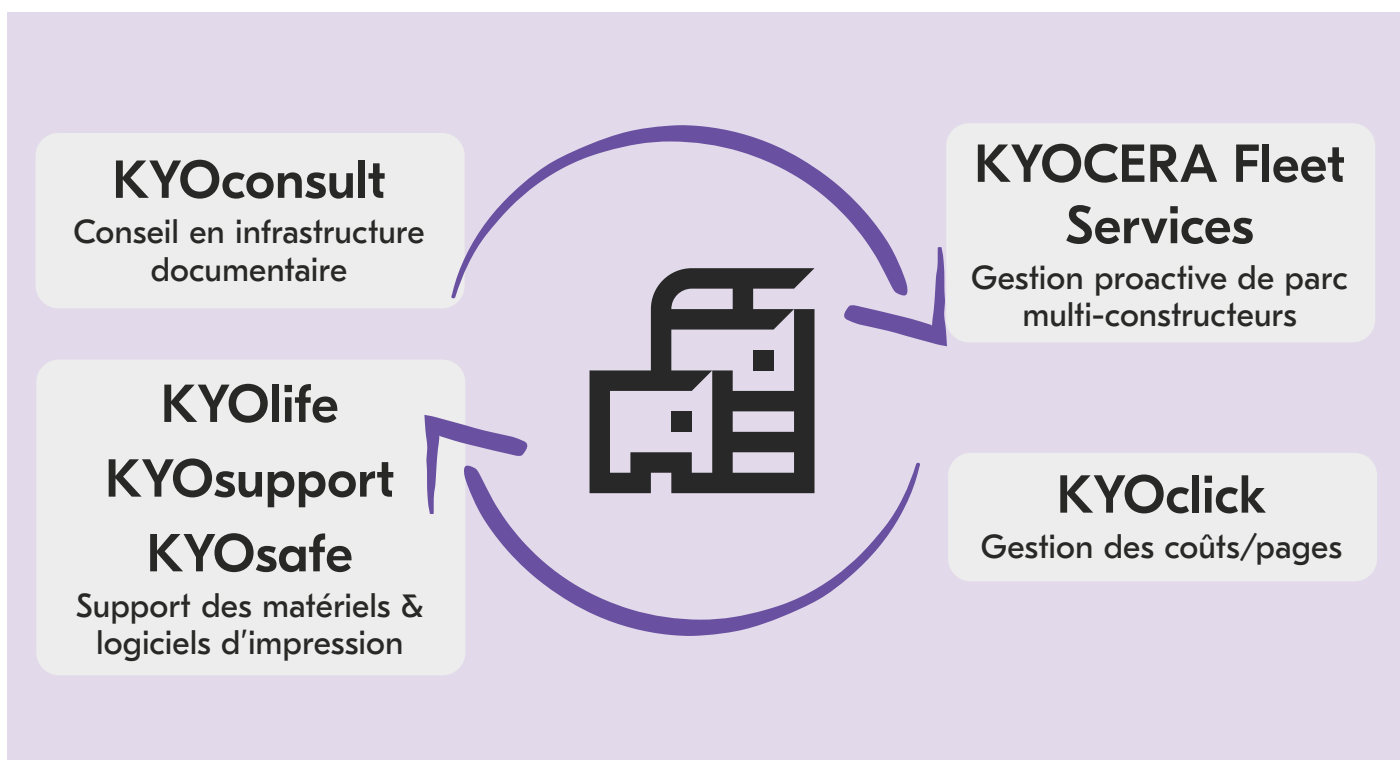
KYOconsult
Conseil en infrastructure documentaire

KYOCERA Fleet Services
Gestion proactive de parc multi-constructeurs

KYOlife
KYOsupport
KYOsafe
Support des matériels & logiciels d'impression

KYOclick
Gestion des coûts/pages